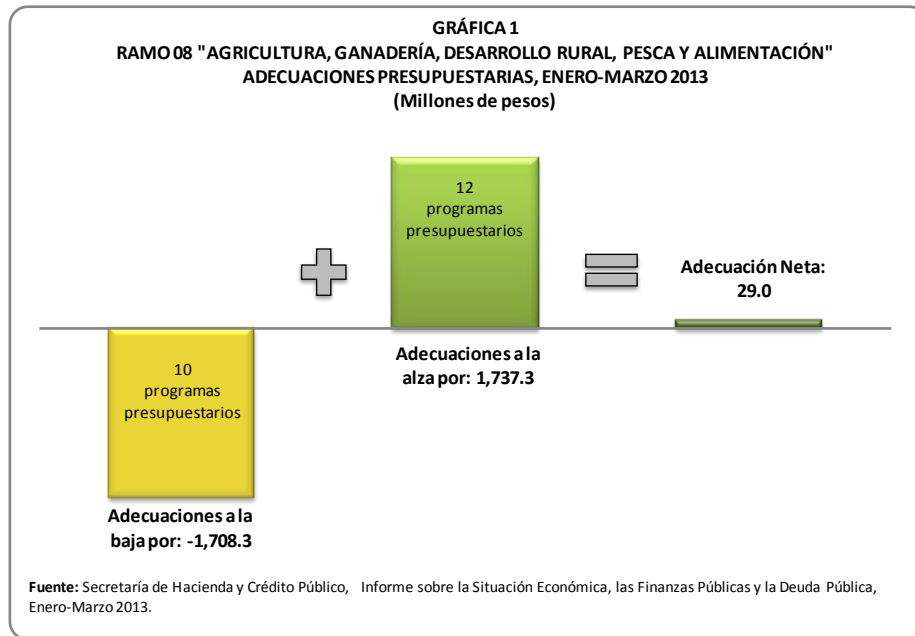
GRÁFICA 1
RAMO 08 "AGRICULTURA, GANADERÍA, DESARROLLO RURAL, PESCA Y ALIMENTACIÓN"
ADECUACIONES PRESUPUESTARIAS, ENERO-MARZO 2013
(Millones de pesos)

12
programas
presupuestarios

Adecuación Neta:
29.0

10
programas
presupuestarios

Adecuaciones a la alza por: 1,737.3

Adecuaciones a la baja por: -1,708.3

Fuente: Secretaría de Hacienda y Crédito Público, Informe sobre la Situación Económica, las Finanzas Públicas y la Deuda Pública, Enero-Marzo 2013.